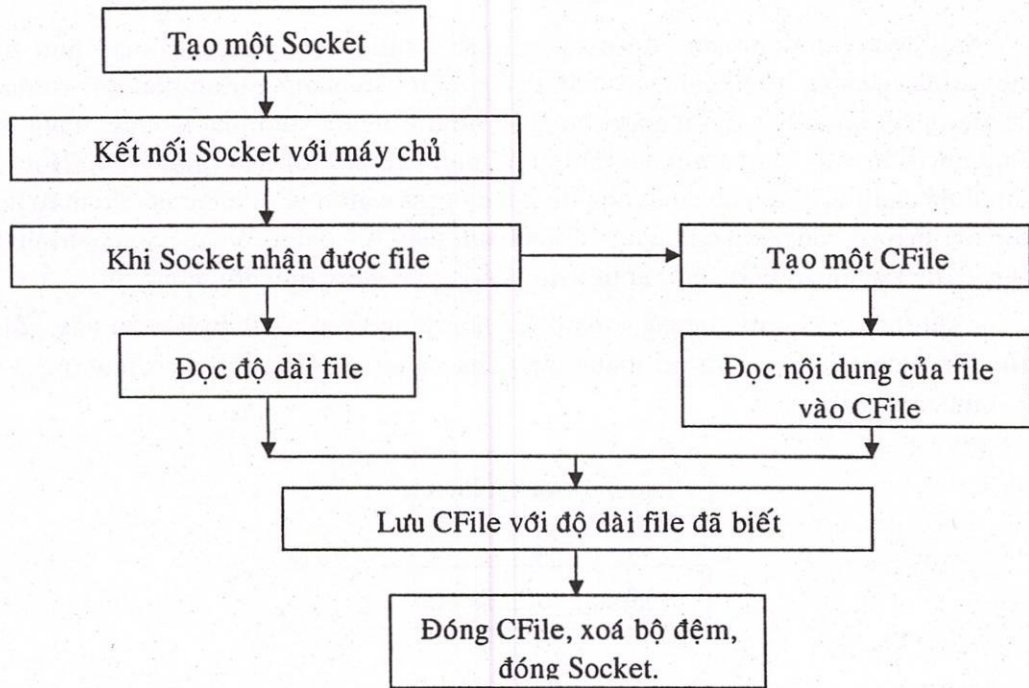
Tạo một Socket

Kết nối Socket với máy chủ

Khi Socket nhận được file

Tạo một CFile

Đọc độ dài file

Đọc nội dung của file vào CFile

Lưu CFile với độ dài file đã biết

Đóng CFile, xoá bộ đệm, đóng Socket.